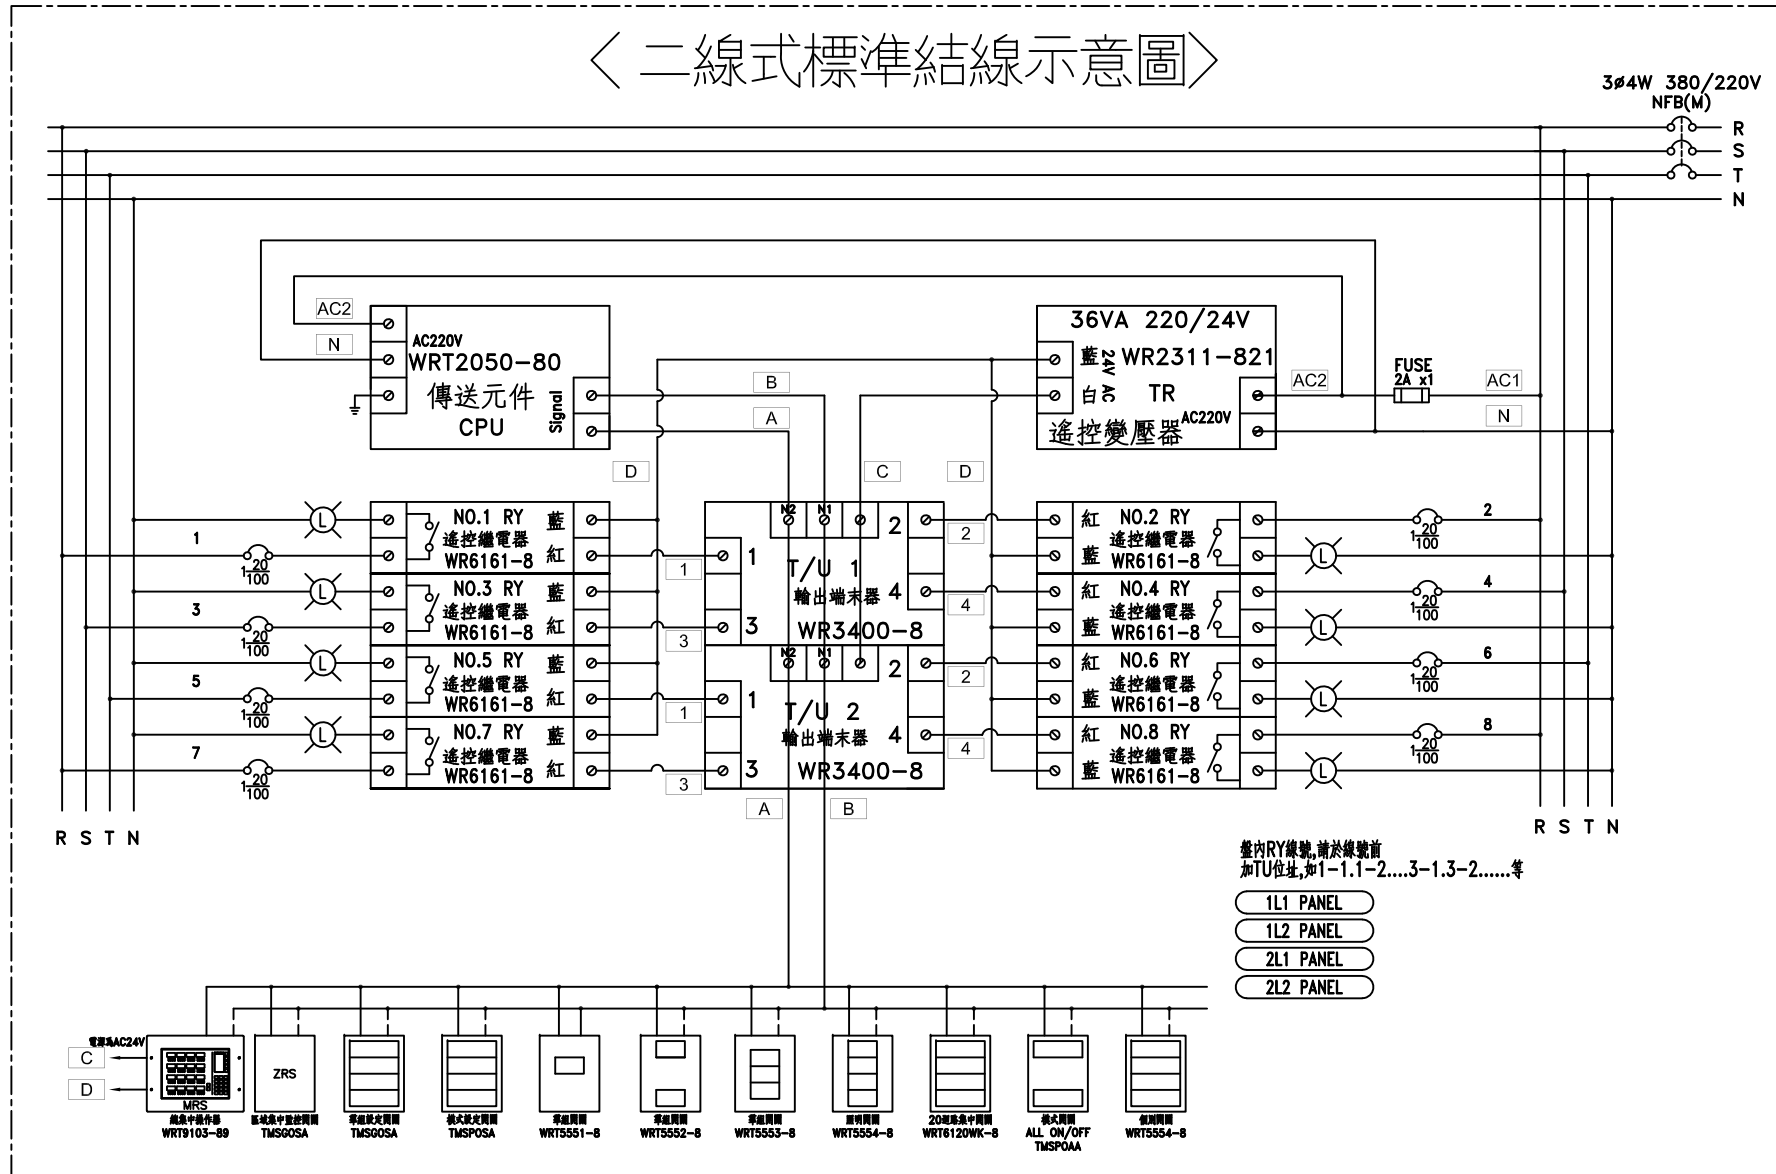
〈二線式標準結線示意圖〉

3ø4W 380/220V
NFB(M)
R
S
T
N

AC2
N
AC220V
WRT2050-80
傳送元件
CPU
Signal

36VA 220/24V
藍
白
24V AC
WR2311-821
TR
遙控變壓器
AC220V
AC2
FUSE
2A x1
AC1
N

B
A
D
C
D

1
3
5
7

NO.1 RY 藍
遙控繼電器
WR6161-8 紅
NO.3 RY 藍
遙控繼電器
WR6161-8 紅
NO.5 RY 藍
遙控繼電器
WR6161-8 紅
NO.7 RY 藍
遙控繼電器
WR6161-8 紅

1
3
1
3

N2 N1
2
1
T/U 1
輸出端末器 4
3 WR3400-8
N2 N1
2
1
T/U 2
輸出端末器 4
3 WR3400-8

2
4
2
4

紅 NO.2 RY
遙控繼電器
藍 WR6161-8
紅 NO.4 RY
遙控繼電器
藍 WR6161-8
紅 NO.6 RY
遙控繼電器
藍 WR6161-8
紅 NO.8 RY
遙控繼電器
藍 WR6161-8

2
4
6
8

$1\frac{20}{100}$

A
B

R S T N
R S T N

盤內RY線號,請於線號前
加TU位址,如1-1.1-2....3-1.3-2......等

1L1 PANEL
1L2 PANEL
2L1 PANEL
2L2 PANEL

電源為AC24V
C
D
MRS
ZRS

總集中操作器
WRT9103-89
區域集中監控開關
TMSGOSA
單組開光開關
TMSGOSA
模式開光開關
TMSPOSA
單組開關
WRT5551-8
單組開關
WRT5552-8
單組開關
WRT5553-8
照明開關
WRT5554-8
20迴路集中開關
WRT6120WK-8
模式開關
ALL ON/OFF
TMSPOAA
個別開關
WRT5554-8